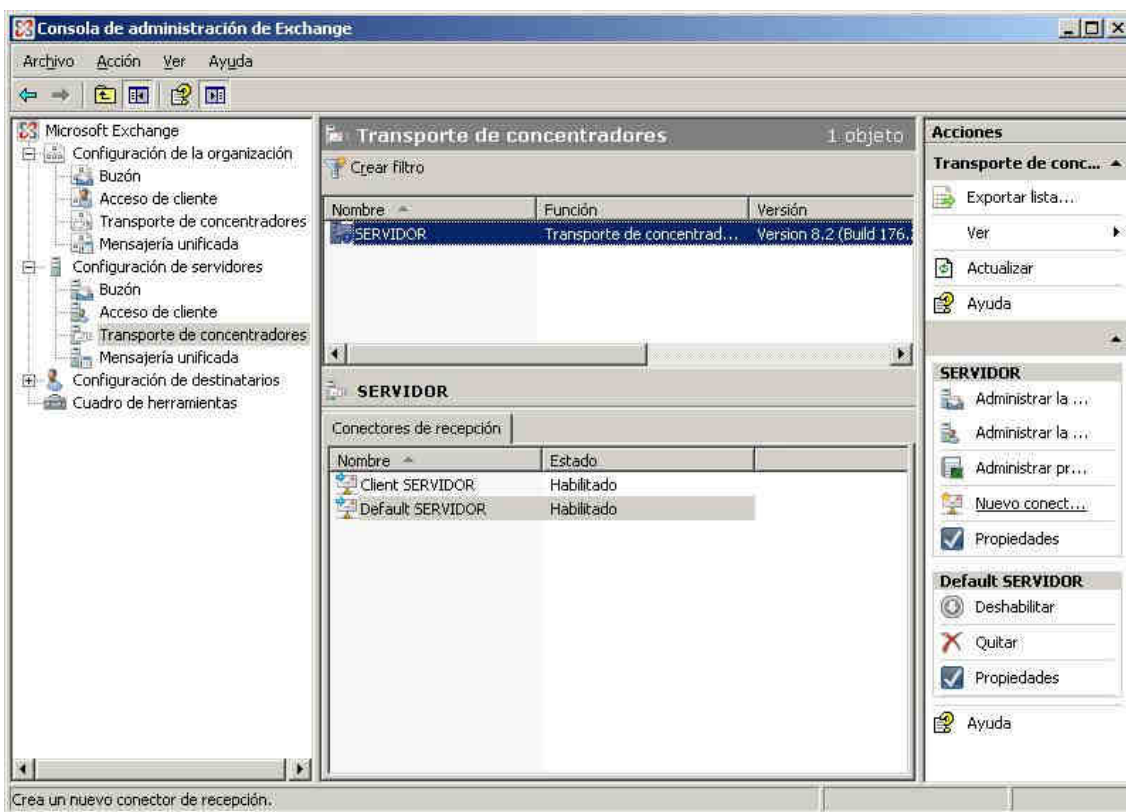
Consola de administración de Exchange

Archivo Acción Ver Ayuda

Microsoft Exchange
Configuración de la organización
Buzón
Acceso de cliente
Transporte de concentradores
Mensajería unificada
Configuración de servidores
Buzón
Acceso de cliente
Transporte de concentradores
Mensajería unificada
Configuración de destinatarios
Cuadro de herramientas

Transporte de concentradores 1 objeto
Crear filtro

| Nombre | Función | Versión |
|---|---|---|
| SERVIDOR | Transporte de concentrad... | Version 8.2 (Build 176. |

SERVIDOR
Conectores de recepción

| Nombre | Estado |
|---|---|
| Client SERVIDOR | Habilitado |
| Default SERVIDOR | Habilitado |

Acciones
Transporte de conc...
Exportar lista...
Ver
Actualizar
Ayuda

SERVIDOR
Administrar la ...
Administrar la ...
Administrar pr...
Nuevo conect...
Propiedades

Default SERVIDOR
Deshabilitar
Quitar
Propiedades

Ayuda

Crea un nuevo conector de recepción.